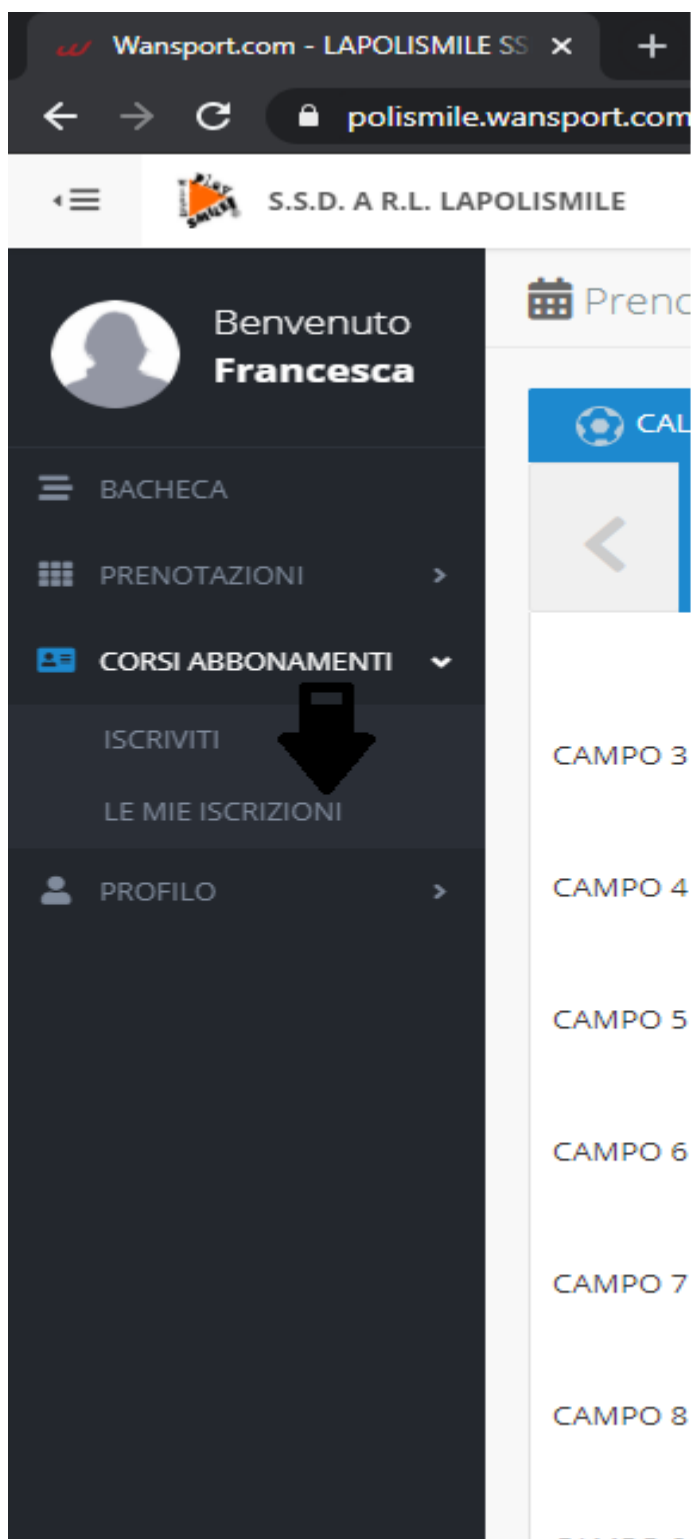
Wansport.com - LAPOLISMILE SS ×

polismile.wansport.com

S.S.D. A R.L. LAPOLISMILE

Benvenuto
Francesca

BACHECA

PRENOTAZIONI

CORSI ABBONAMENTI

ISCRIVITI

LE MIE ISCRIZIONI

PROFILO

Prenc

CAL

CAMPO 3

CAMPO 4

CAMPO 5

CAMPO 6

CAMPO 7

CAMPO 8